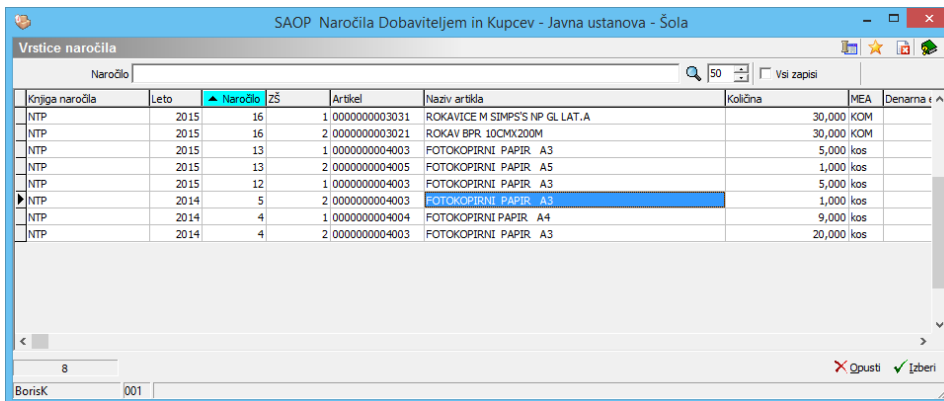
SAOP Naročila Dobaviteljem in Kupcev - Javna ustanova - Šola

Vrstice naročila

Naročilo

50

Vsi zapisi

| Knjiga naročila | Leto | Naročilo | ZŠ | Artikel | Naziv artikla | Količina | MEA | Denarna e |
|---|---|---|---|---|---|---|---|---|
| NTP | 2015 | 16 | 1 | 0000000003031 | ROKAVICE M SIMPS'S NP GL LAT.A | 30,000 | KOM | |
| NTP | 2015 | 16 | 2 | 0000000003021 | ROKAV BPR 10CMX200M | 30,000 | KOM | |
| NTP | 2015 | 13 | 1 | 0000000004003 | FOTOKOPIRNI PAPIR A3 | 5,000 | kos | |
| NTP | 2015 | 13 | 2 | 0000000004005 | FOTOKOPIRNI PAPIR A5 | 1,000 | kos | |
| NTP | 2015 | 12 | 1 | 0000000004003 | FOTOKOPIRNI PAPIR A3 | 5,000 | kos | |
| NTP | 2014 | 5 | 2 | 0000000004003 | FOTOKOPIRNI PAPIR A3 | 1,000 | kos | |
| NTP | 2014 | 4 | 1 | 0000000004004 | FOTOKOPIRNI PAPIR A4 | 9,000 | kos | |
| NTP | 2014 | 4 | 2 | 0000000004003 | FOTOKOPIRNI PAPIR A3 | 20,000 | kos | |

8

Opusti

Izberi

BorisK

001